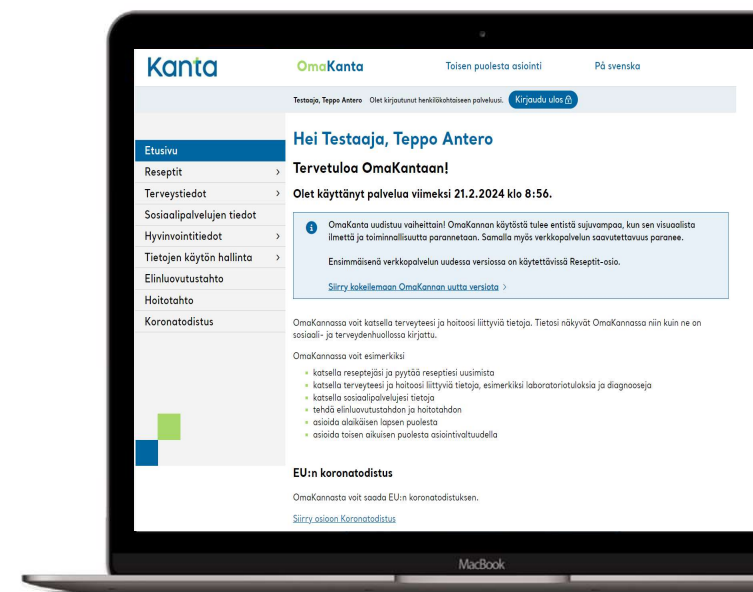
Kanta

OmaKanta

Toisen puolesta asiointi

På svenska

Testaaja, Teppo Antero Olet kirjautunut henkilökohtaiseen palveluusi. Kirjaudu ulos

Etusivu
Reseptit
Terveystiedot
Sosiaalipalvelujen tiedot
Hyvinvointitiedot
Tietojen käytön hallinta
Elinluovutustahto
Hoitotahto
Koronatodistus

Hei Testaaja, Teppo Antero

Tervetuloa OmaKantaan!

Olet käyttänyt palvelua viimeksi 21.2.2024 klo 8:56.

OmaKanta uudistuu vaiheittain! OmaKannan käytöstä tulee entistä sujuvampaa, kun sen visuaalista ilmettä ja toiminnallisuutta parannetaan. Samalla myös verkkopalvelun saavutettavuus paranee.

Ensimmäisenä verkkopalvelun uudessa versiossa on käytettävissä Reseptit-osio.

Siirry kokeilemaan OmaKannan uutta versiota

OmaKannassa voit katsella terveyteesi ja hoitoosi liittyviä tietoja. Tietosi näkyvät OmaKannassa niin kuin ne on sosiaali- ja terveydenhuollossa kirjattu.

OmaKannassa voit esimerkiksi

katsella reseptejäsi ja pyytää reseptiesi uusimista
katsella terveyteesi ja hoitoosi liittyviä tietoja, esimerkiksi laboratoriotuloksia ja diagnooseja
katsella sosiaalipalvelujesi tietoja
tehdä elinluovutustahdon ja hoitotahdon
asioida alaikäisen lapsen puolesta
asioida toisen aikuisen puolesta asiointivaltuudella

EU:n koronatodistus

OmaKannasta voit saada EU:n koronatodistuksen.

Siirry osioon Koronatodistus

MacBook